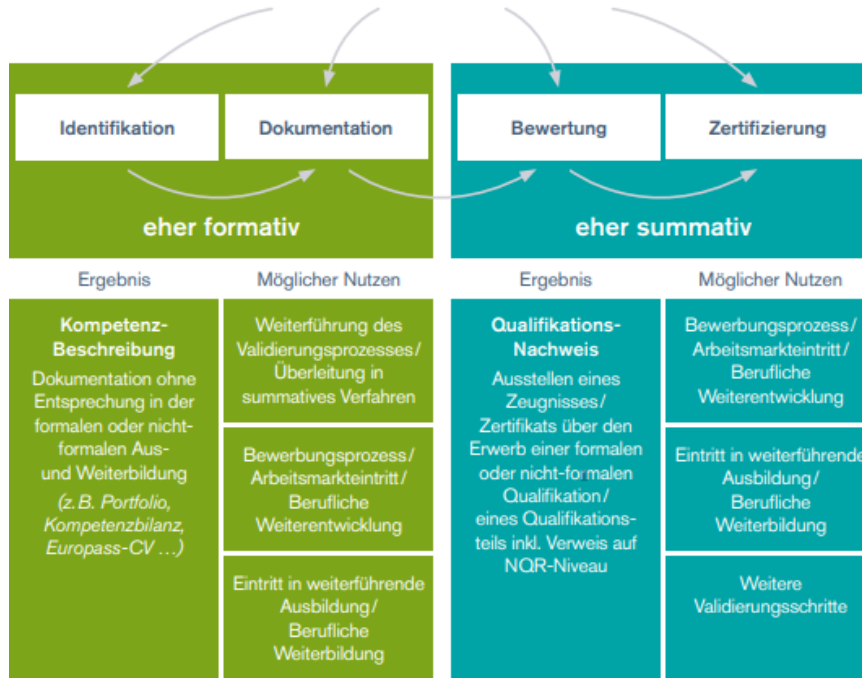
Identifikation

Dokumentation

Bewertung

Zertifizierung

eher formativ

eher summativ

Ergebnis

Möglicher Nutzen

Ergebnis

Möglicher Nutzen

Kompetenz-Beschreibung

Dokumentation ohne Entsprechung in der formalen oder nichtformalen Aus- und Weiterbildung

(z. B. Portfolio, Kompetenzbilanz, Europass-CV …)

Weiterführung des Validierungsprozesses / Überleitung in summatives Verfahren

Bewerbungsprozess / Arbeitsmarkteintritt / Berufliche Weiterentwicklung

Eintritt in weiterführende Ausbildung / Berufliche Weiterbildung

Qualifikations-Nachweis

Ausstellen eines Zeugnisses / Zertifikats über den Erwerb einer formalen oder nicht-formalen Qualifikation / eines Qualifikationsteils inkl. Verweis auf NQR-Niveau

Bewerbungsprozess / Arbeitsmarkteintritt / Berufliche Weiterentwicklung

Eintritt in weiterführende Ausbildung / Berufliche Weiterbildung

Weitere Validierungsschritte